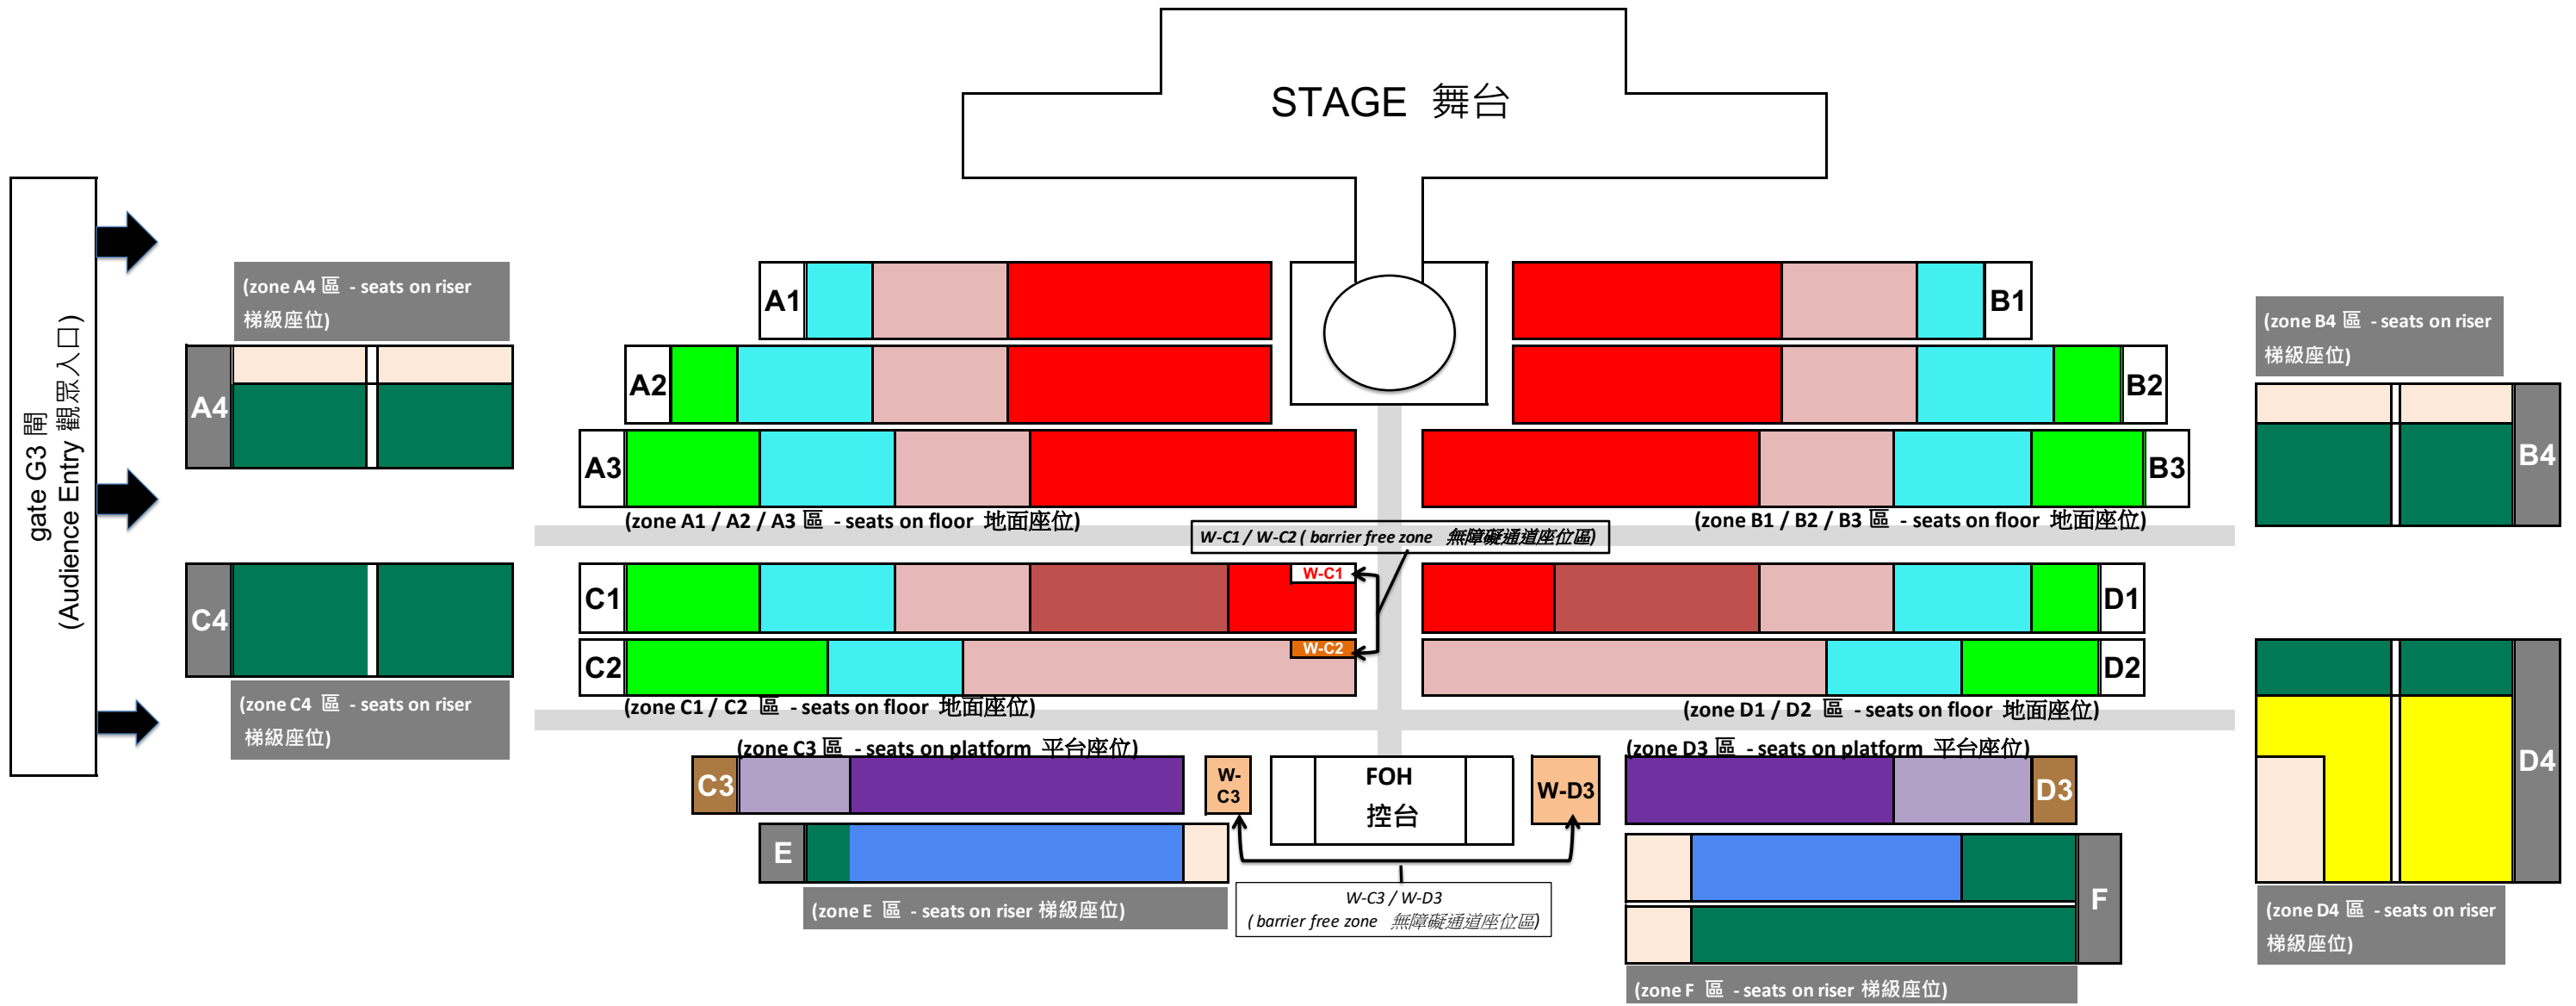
STAGE 舞台

gate G3 閘
(Audience Entry 觀眾入口)

(zone A4 區 - seats on riser 梯級座位)

A4

A1

A2

A3

B1

B2

B3

(zone B4 區 - seats on riser 梯級座位)

B4

(zone A1 / A2 / A3 區 - seats on floor 地面座位)

W-C1 / W-C2 ( barrier free zone 無障礙通道座位區)

(zone B1 / B2 / B3 區 - seats on floor 地面座位)

C4

C1

W-C1

W-C2

C2

D1

D2

(zone C4 區 - seats on riser 梯級座位)

(zone C1 / C2 區 - seats on floor 地面座位)

(zone D1 / D2 區 - seats on floor 地面座位)

(zone C3 區 - seats on platform 平台座位)

(zone D3 區 - seats on platform 平台座位)

C3

W-C3

FOH 控台

W-D3

D3

D4

E

F

W-C3 / W-D3 ( barrier free zone 無障礙通道座位區)

(zone E 區 - seats on riser 梯級座位)

(zone D4 區 - seats on riser 梯級座位)

(zone F 區 - seats on riser 梯級座位)